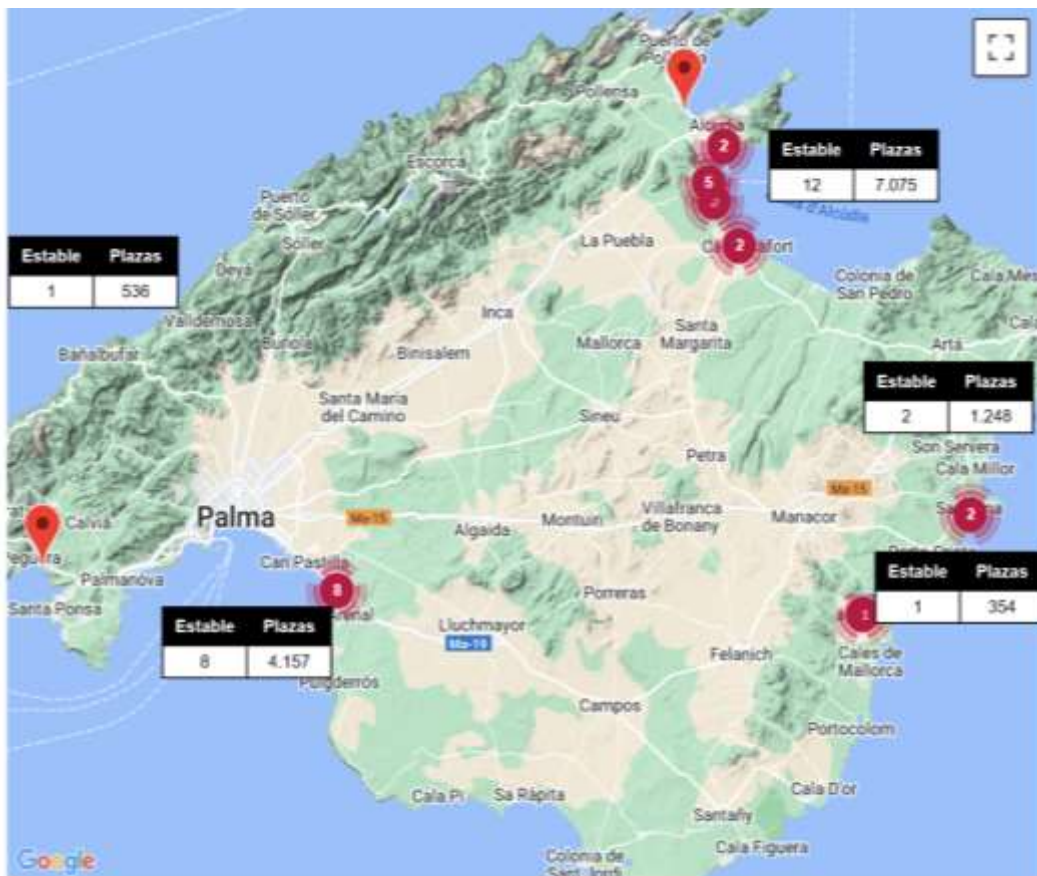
Puerto de Pollensa
Pollensa
Alcudia
2
5
2
2
Estable | Plazas
12 | 7.075

Escorca
Puerto de Sóller
Sóller
La Puebla
Can Picafort
Colonia de San Pedro
Cala Mesquida
Cala Ratjada

| Estable | Plazas |
|---|---|
| 1 | 536 |

Deya
Valldemosa
Bunyola
Banyalbufar
Inca
Binisalem
Mallorca
Santa Margarita
Artá

| Estable | Plazas |
|---|---|
| 2 | 1.248 |

Santa Maria del Camino
Sineu
Petra
Son Servera
Cala Millor
Ma-15
Palma
Ma-15
Calvià
Peguera
Algaida
Montuïri
Villafranca de Bonany
Manacor
Sa Coma
2
Porto Cristo

| Estable | Plazas |
|---|---|
| 1 | 354 |

Palmanova
Can Pastilla
8
Santa Ponsa
S'Arenal
Porreras
1

| Estable | Plazas |
|---|---|
| 8 | 4.157 |

Lluchmayor
Ma-19
Felanich
Cales de Mallorca
Puigderrós
Campos
Portocolom
Cala Pi
Sa Ràpita
Cala D'or
Santany
Cala Figuera
Colonia de Sant Jordi
Google